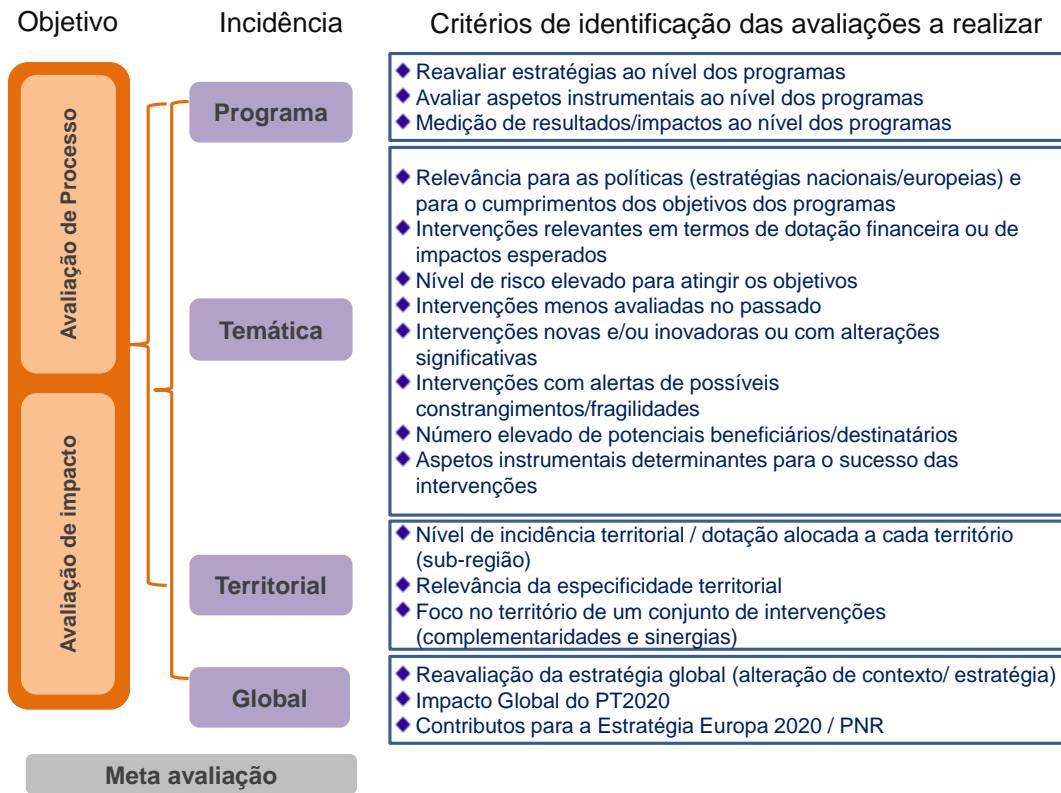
Objetivo

Incidência

Critérios de identificação das avaliações a realizar

Avaliação de Processo

Avaliação de impacto

Programa

◆ Reavaliar estratégias ao nível dos programas
◆ Avaliar aspetos instrumentais ao nível dos programas
◆ Medição de resultados/impactos ao nível dos programas

Temática

◆ Relevância para as políticas (estratégias nacionais/europeias) e para o cumprimentos dos objetivos dos programas
◆ Intervenções relevantes em termos de dotação financeira ou de impactos esperados
◆ Nível de risco elevado para atingir os objetivos
◆ Intervenções menos avaliadas no passado
◆ Intervenções novas e/ou inovadoras ou com alterações significativas
◆ Intervenções com alertas de possíveis constrangimentos/fragilidades
◆ Número elevado de potenciais beneficiários/destinatários
◆ Aspetos instrumentais determinantes para o sucesso das intervenções

Territorial

◆ Nível de incidência territorial / dotação alocada a cada território (sub-região)
◆ Relevância da especificidade territorial
◆ Foco no território de um conjunto de intervenções (complementaridades e sinergias)

Global

◆ Reavaliação da estratégia global (alteração de contexto/ estratégia)
◆ Impacto Global do PT2020
◆ Contributos para a Estratégia Europa 2020 / PNR

Meta avaliação